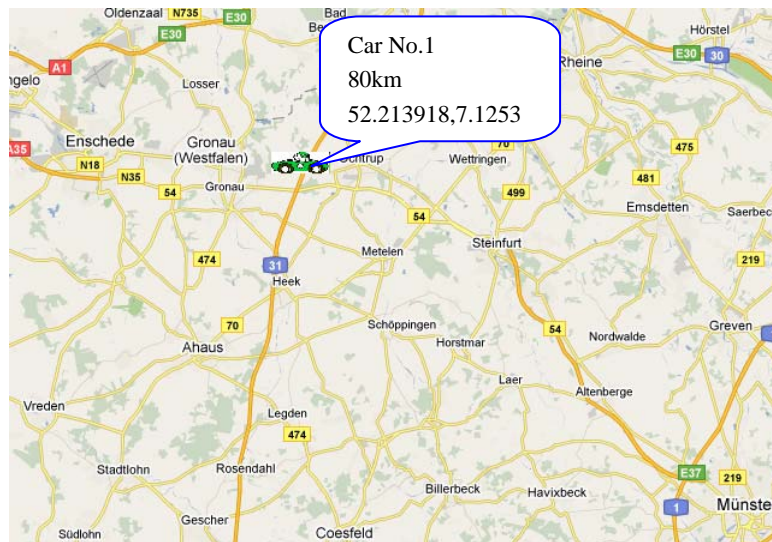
Car No.1
80km
52.213918,7.1253

Oldenzaal
N735
E30
E30
Bad
Be
Hörstel
E30
30
Rheine
ngelo
A1
Losser
Enschede
Gronau
(Westfalen)
A35
N18
N35
54
Gronau
Ochtrup
Wettringen
70
475
481
499
Emsdetten
Saerbec
54
Metelen
Steinfurt
474
31
Heek
219
70
Schöppingen
54
Nordwalde
Greven
Ahaus
Horstmar
Laer
Altenberge
Vreden
Legden
474
Stadtlohn
Rosendahl
E37
219
Billerbeck
Havixbeck
1
Münste
Südlohn
Gescher
Coesfeld